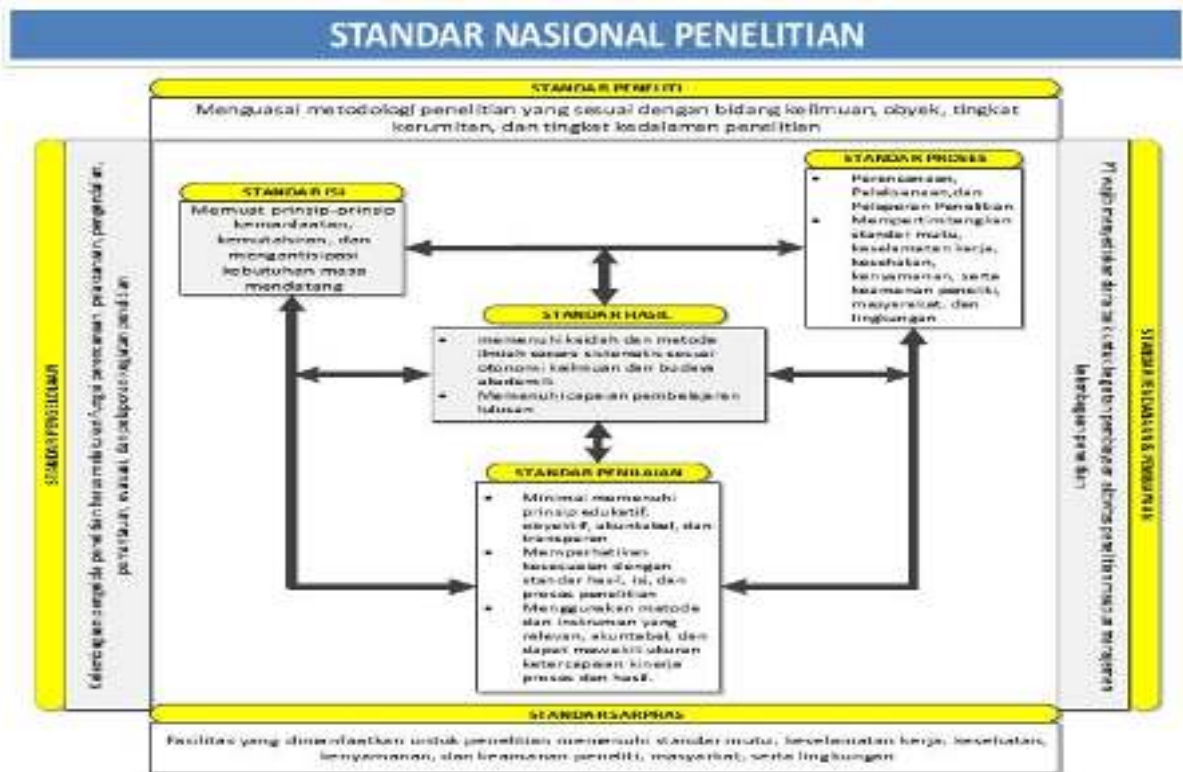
STANDAR NASIONAL PENELITIAN

STANDAR PENELITI

Menguasai metodologi penelitian yang sesuai dengan bidang keilmuan, obyek, tingkat kerumitan, dan tingkat kedalaman penelitian

STANDAR PENGELOLAAN

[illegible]

STANDAR ISI

Memuat prinsip-prinsip kemanfaatan, kemutakhiran, dan mengantisipasi kebutuhan masa mendatang

STANDAR PROSES

- Perencanaan, Pelaksanaan, dan Pelaporan Penelitian
- Mempertimbangkan standar mutu, keselamatan kerja, kesehatan, kenyamanan, serta keamanan peneliti, masyarakat, dan lingkungan

STANDAR HASIL

- memenuhi kaidah dan metode ilmiah secara sistematis sesuai otonomi keilmuan dan budaya akademik
- Memenuhi capaian pembelajaran lulusan

STANDAR PENILAIAN

- Minimal memenuhi prinsip edukatif, obyektif, akuntabel, dan transparan
- Memperhatikan kesesuaian dengan standar hasil, isi, dan proses penelitian
- Menggunakan metode dan instrumen yang relevan, akuntabel, dan dapat mewakili ukuran ketercapaian kinerja proses dan hasil.

STANDAR PENDANAAN DAN PEMBIAYAAN

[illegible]

STANDAR SARPRAS

Fasilitas yang dimanfaatkan untuk penelitian memenuhi standar mutu, keselamatan kerja, kesehatan, kenyamanan, dan keamanan peneliti, masyarakat, serta lingkungan